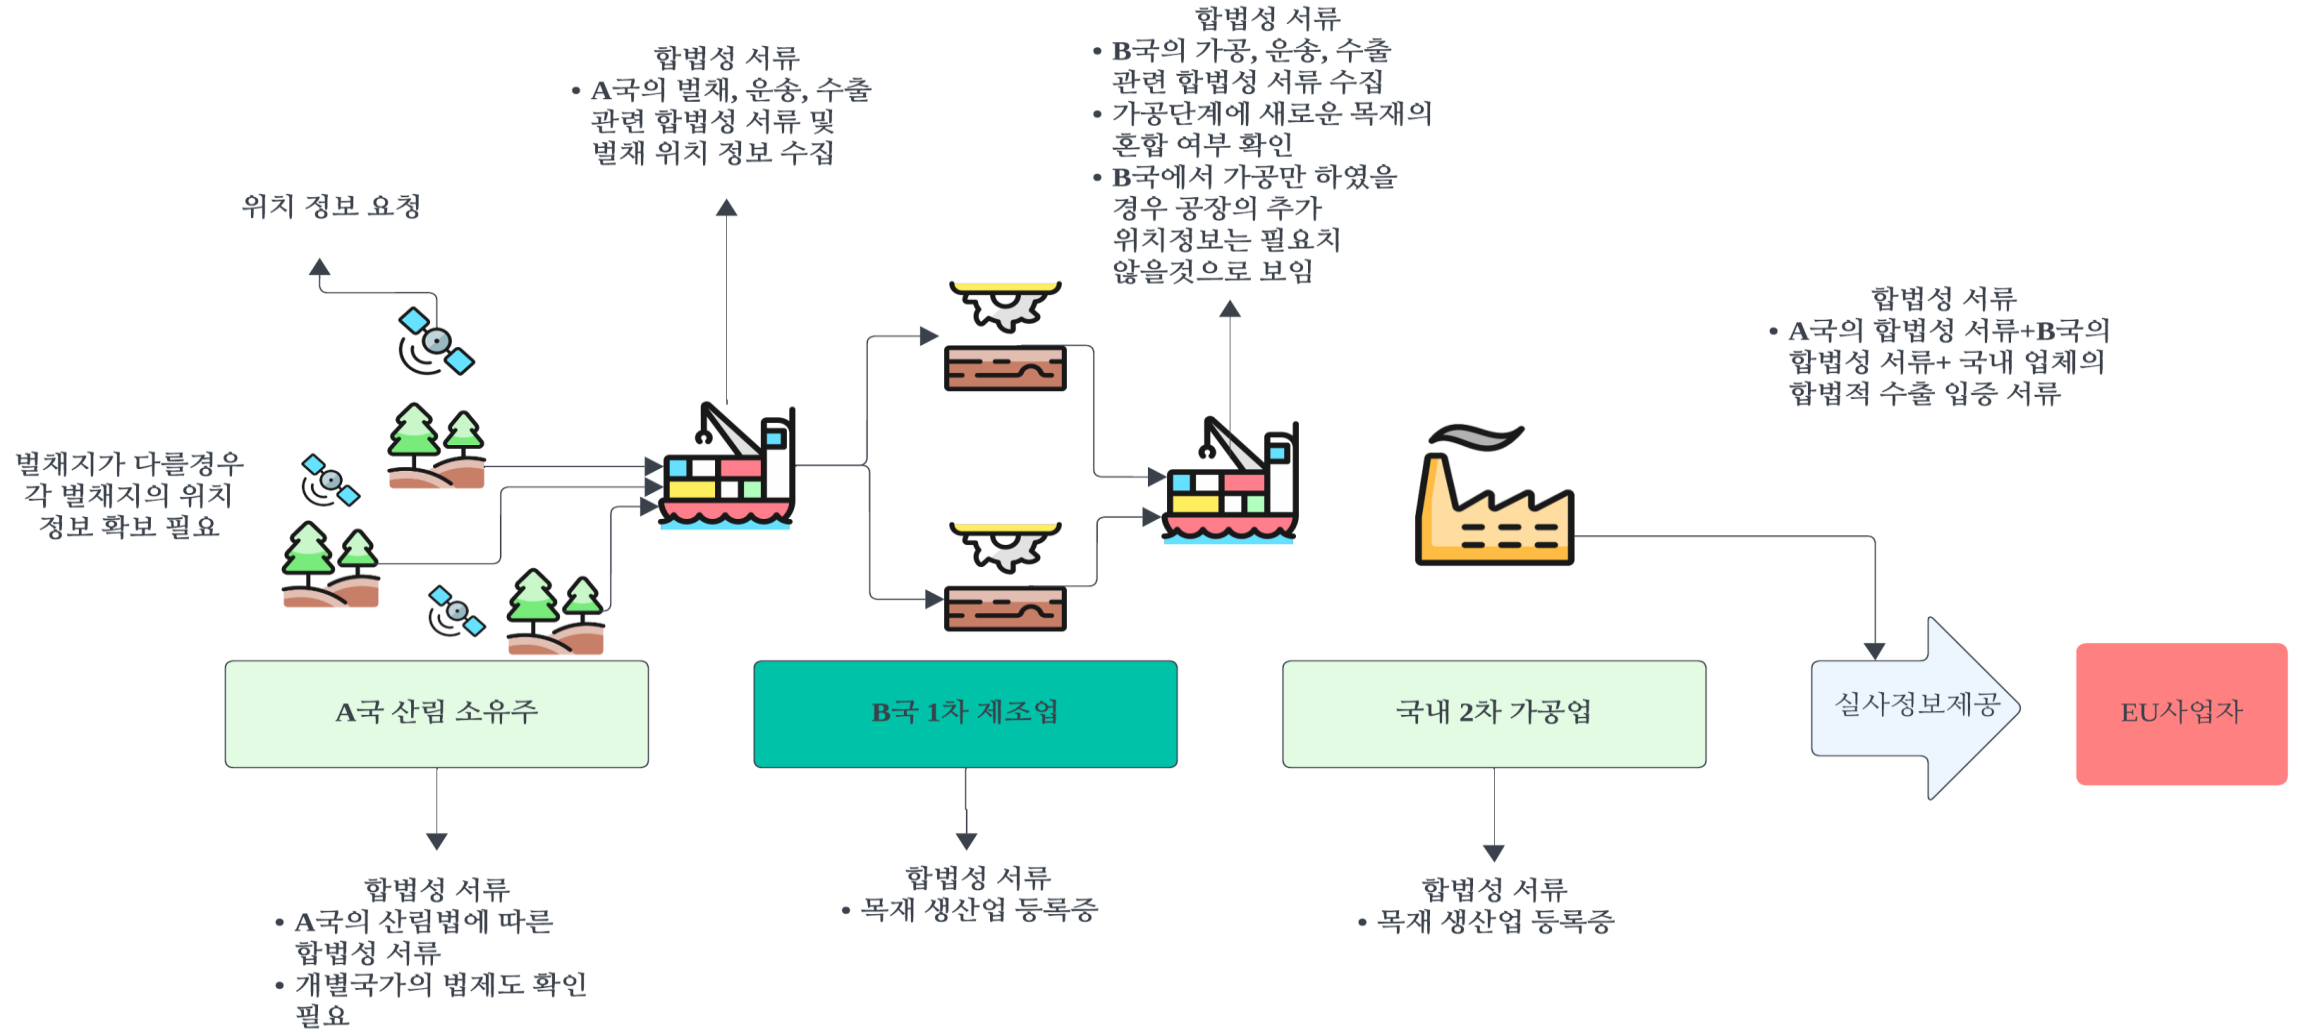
위치 정보 요청

합법성 서류
• A국의 벌채, 운송, 수출 관련 합법성 서류 및 벌채 위치 정보 수집

합법성 서류
• B국의 가공, 운송, 수출 관련 합법성 서류 수집
• 가공단계에 새로운 목재의 혼합 여부 확인
• B국에서 가공만 하였을 경우 공장의 추가 위치정보는 필요치 않을것으로 보임

합법성 서류
• A국의 합법성 서류+B국의 합법성 서류+ 국내 업체의 합법적 수출 입증 서류

벌채지가 다를경우 각 벌채지의 위치 정보 확보 필요

A국 산림 소유주

B국 1차 제조업

국내 2차 가공업

실사정보제공

EU사업자

합법성 서류
• A국의 산림법에 따른 합법성 서류
• 개별국가의 법제도 확인 필요

합법성 서류
• 목재 생산업 등록증

합법성 서류
• 목재 생산업 등록증